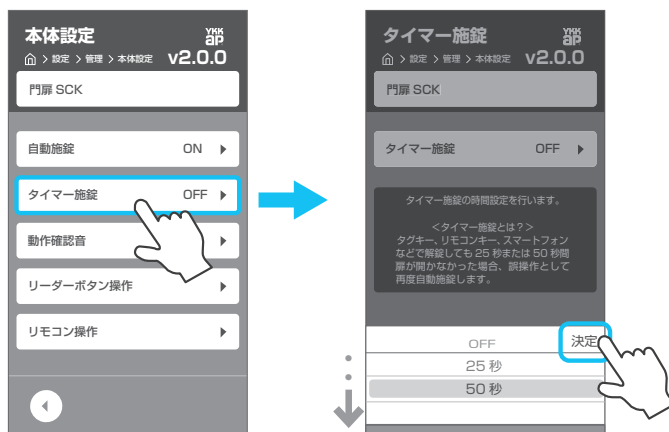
本体設定
YKK ap
⌂ > 設定 > 管理 > 本体設定 v2.0.0
門扉 SCK
自動施錠 ON ▶
タイマー施錠 OFF ▶
動作確認音 ▶
リーダーボタン操作 ▶
リモコン操作 ▶

タイマー施錠
YKK ap
⌂ > 設定 > 管理 > 本体設定 v2.0.0
門扉 SCK
タイマー施錠 OFF ▶
タイマー施錠の時間設定を行います。

＜タイマー施錠とは？＞
タグキー、リモコンキー、スマートフォンなどで解錠しても 25 秒または 50 秒間扉が開かなかった場合、誤操作として再度自動施錠します。
決定
OFF
25 秒
50 秒